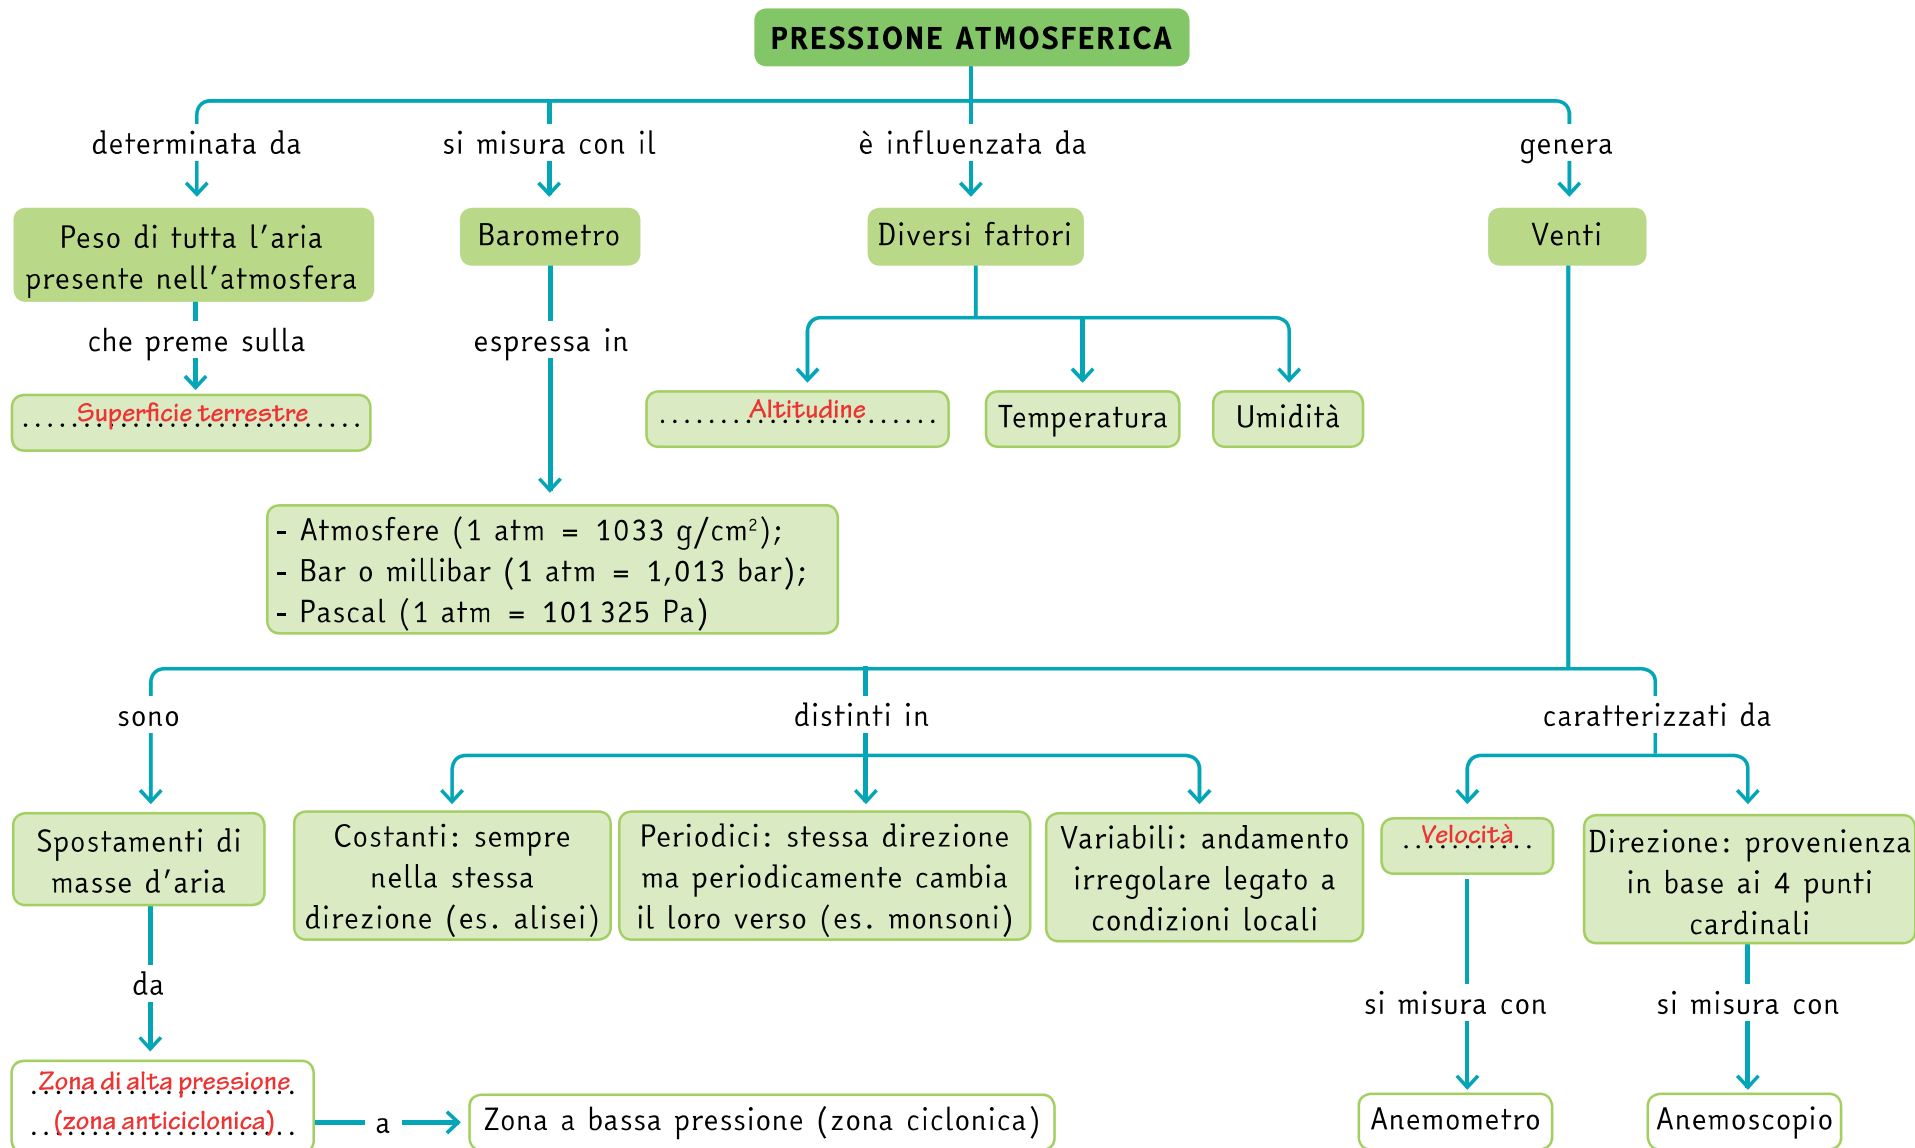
PRESSIONE ATMOSFERICA

determinata da

Peso di tutta l'aria presente nell'atmosfera

che preme sulla

Superficie terrestre

si misura con il

Barometro

espressa in

- Atmosfere (1 atm = 1033 g/cm$^2$);
- Bar o millibar (1 atm = 1,013 bar);
- Pascal (1 atm = 101 325 Pa)

è influenzata da

Diversi fattori

Altitudine

Temperatura

Umidità

genera

Venti

sono

Spostamenti di masse d'aria

da

Zona di alta pressione (zona anticiclonica)

a

Zona a bassa pressione (zona ciclonica)

distinti in

Costanti: sempre nella stessa direzione (es. alisei)

Periodici: stessa direzione ma periodicamente cambia il loro verso (es. monsoni)

Variabili: andamento irregolare legato a condizioni locali

caratterizzati da

Velocità

si misura con

Anemometro

Direzione: provenienza in base ai 4 punti cardinali

si misura con

Anemoscopio